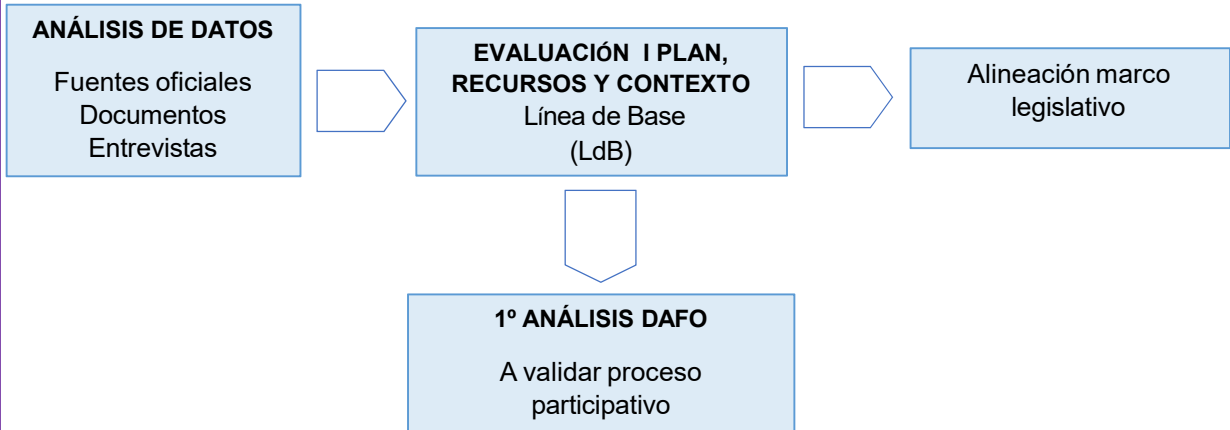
ANÁLISIS DE DATOS

Fuentes oficiales
Documentos
Entrevistas

EVALUACIÓN I PLAN, RECURSOS Y CONTEXTO
Línea de Base
(LdB)

Alineación marco legislativo

1º ANÁLISIS DAFO

A validar proceso participativo